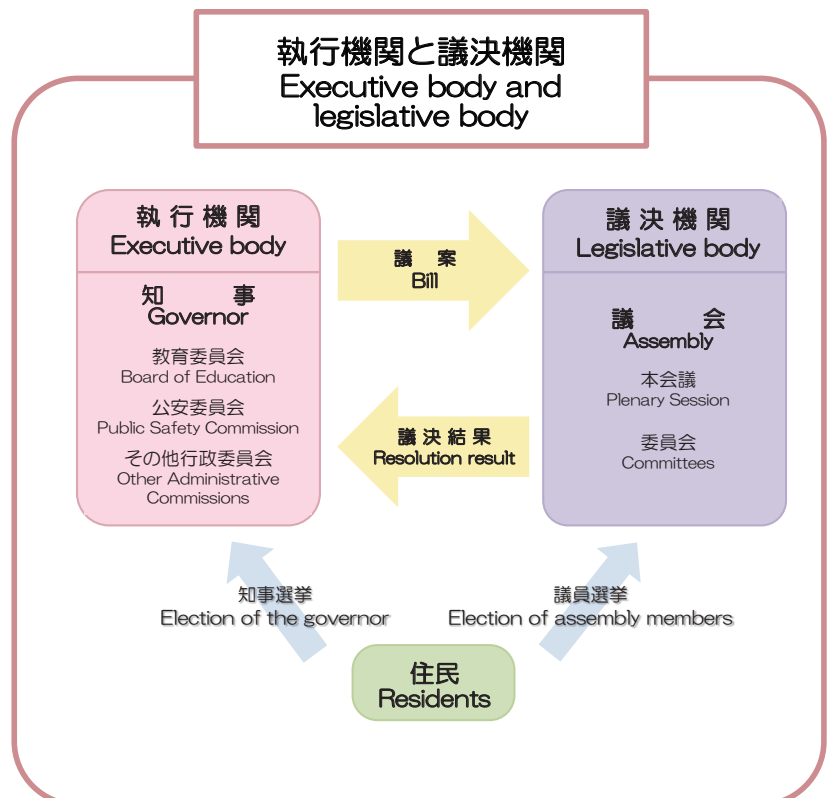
執行機関と議決機関
Executive body and legislative body

執行機関
Executive body

知　事
Governor

教育委員会
Board of Education

公安委員会
Public Safety Commission

その他行政委員会
Other Administrative Commissions

議　案
Bill

議決結果
Resolution result

議決機関
Legislative body

議　会
Assembly

本会議
Plenary Session

委員会
Committees

知事選挙
Election of the governor

議員選挙
Election of assembly members

住民
Residents